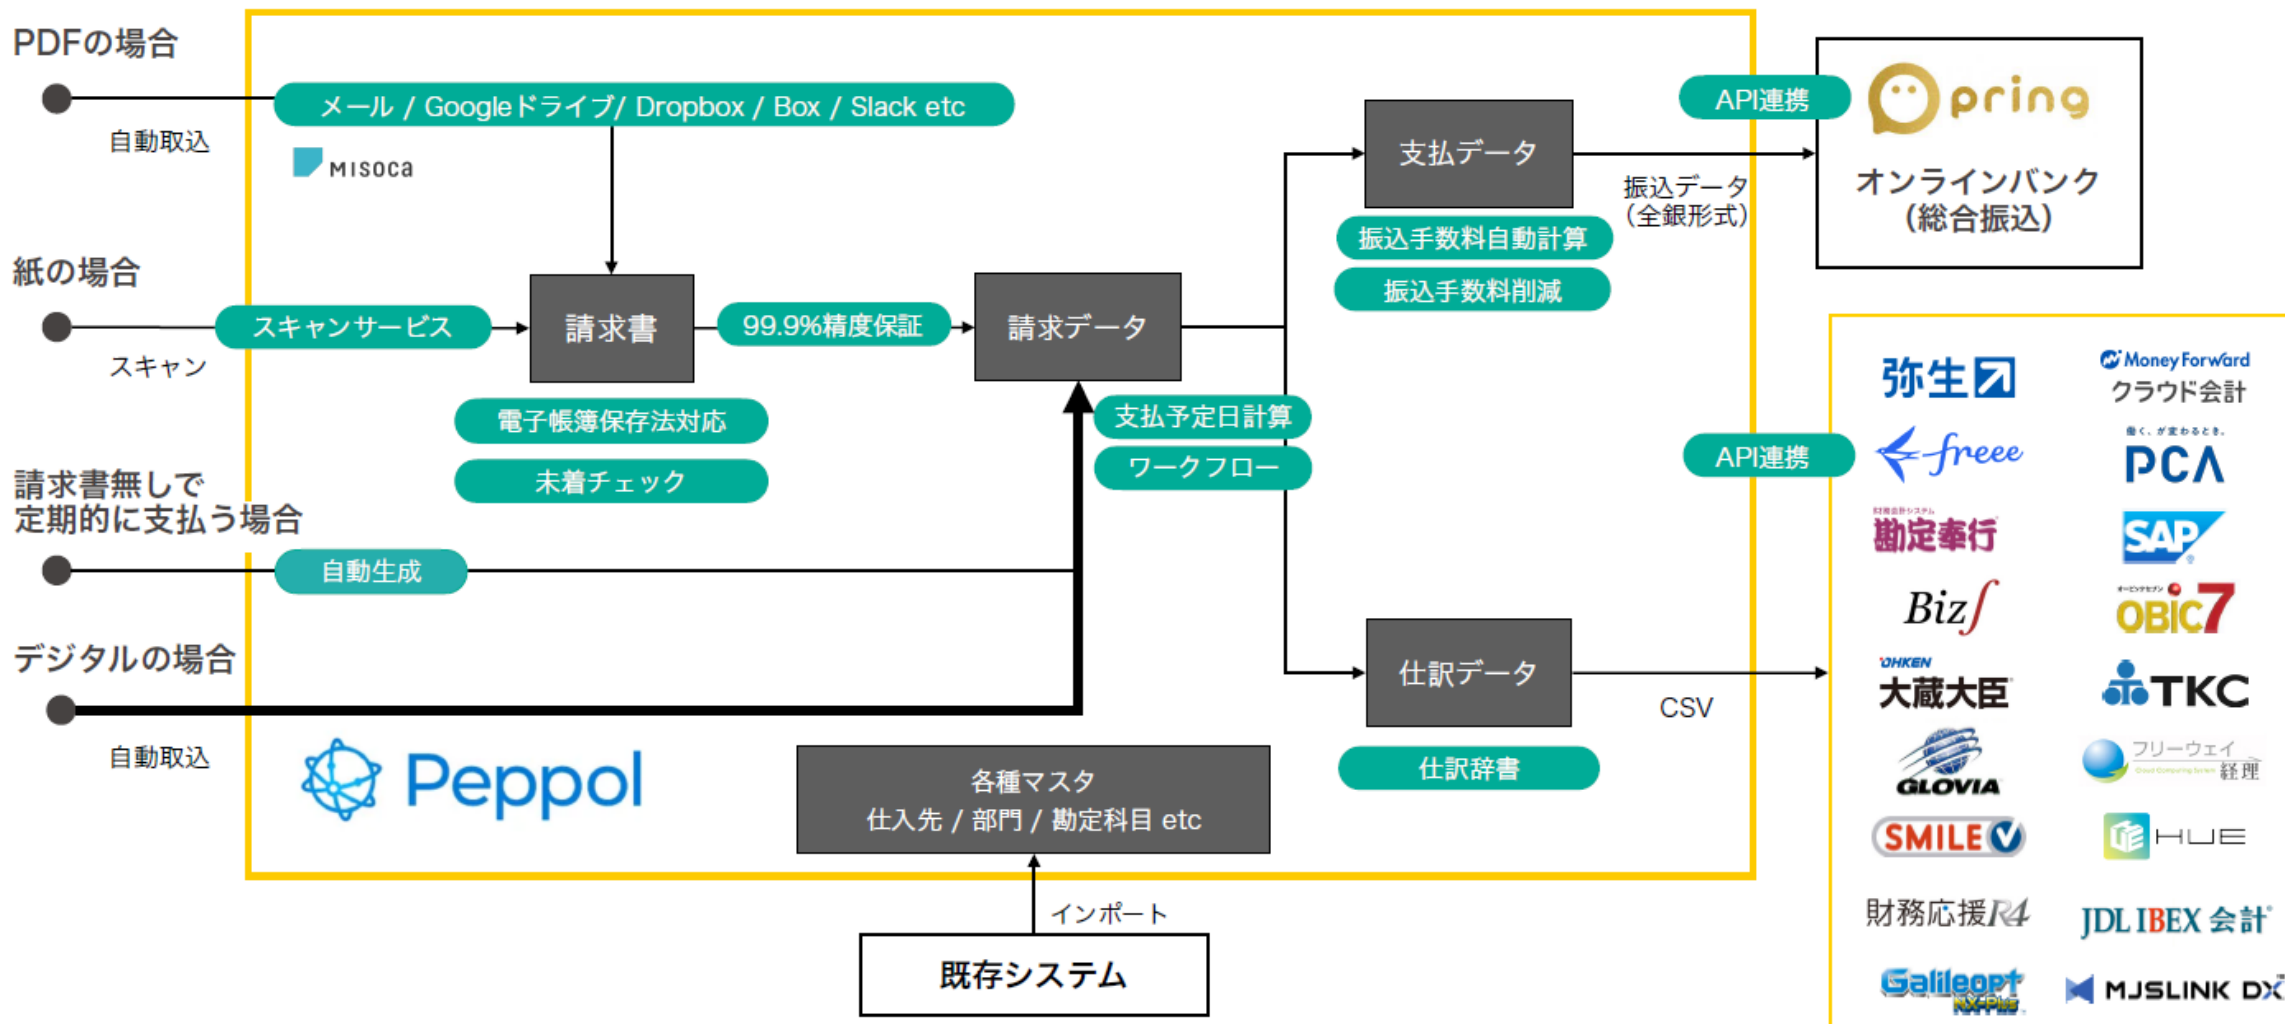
PDFの場合

自動取込

メール / Googleドライブ/ Dropbox / Box / Slack etc

MISOCA

紙の場合

スキャンサービス

スキャン

請求書

99.9%精度保証

請求データ

電子帳簿保存法対応

未着チェック

請求書無しで定期的に支払う場合

自動生成

デジタルの場合

自動取込

Peppol

支払予定日計算

ワークフロー

支払データ

振込手数料自動計算

振込手数料削減

振込データ（全銀形式）

API連携

pring

オンラインバンク（総合振込）

仕訳データ

仕訳辞書

CSV

API連携

各種マスタ
仕入先 / 部門 / 勘定科目 etc

インポート

既存システム

弥生

Money Forward クラウド会計

freee

PCA

勘定奉行

SAP

Biz∫

OBIC7

OHKEN 大蔵大臣

TKC

GLOVIA

フリーウェイ経理

SMILE V

HUE

財務応援R4

JDL IBEX 会計

Galileopt NX-Plus

MJSLINK DX